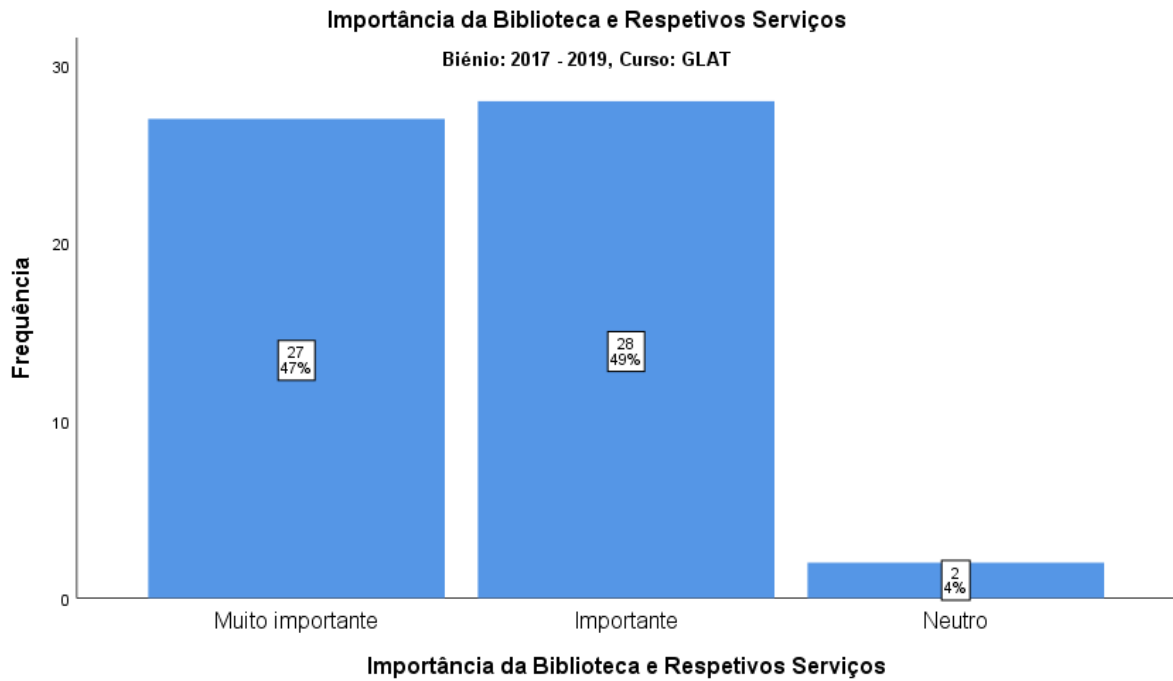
Importância da Biblioteca e Respetivos Serviços

Biénio: 2017 - 2019, Curso: GLAT

Frequência

30

20

10

0

27
47%

28
49%

2
4%

Muito importante

Importante

Neutro

Importância da Biblioteca e Respetivos Serviços